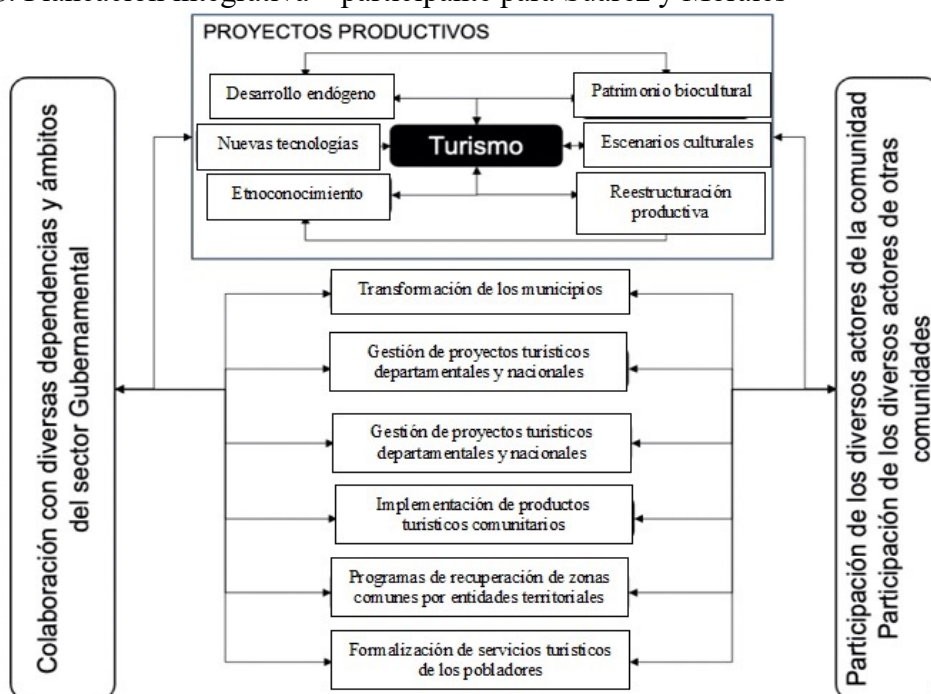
PROYECTOS PRODUCTIVOS

Desarrollo endógeno

Patrimonio biocultural

Nuevas tecnologías

Turismo

Escenarios culturales

Etnoconocimiento

Reestructuración productiva

Colaboración con diversas dependencias y ámbitos del sector Gubernamental

Transformación de los municipios

Gestión de proyectos turísticos departamentales y nacionales

Gestión de proyectos turísticos departamentales y nacionales

Implementación de productos turísticos comunitarios

Programas de recuperación de zonas comunes por entidades territoriales

Formalización de servicios turísticos de los pobladores

Participación de los diversos actores de la comunidad
Participación de los diversos actores de otras comunidades